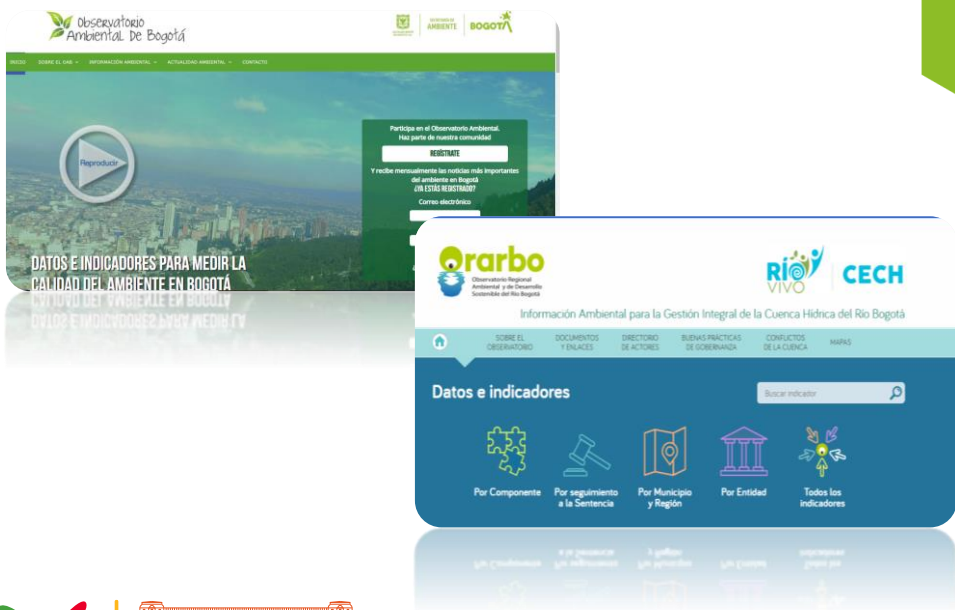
Observatorio Ambiental De Bogotá

SECRETARÍA DE AMBIENTE | BOGOTÁ

INICIO SOBRE EL OAB INFORMACIÓN AMBIENTAL ACTUALIDAD AMBIENTAL CONTACTO

Reproducir

Participa en el Observatorio Ambiental. Haz parte de nuestra comunidad

REGÍSTRATE

Y recibe mensualmente las noticias más importantes del ambiente en Bogotá
¿YA ESTÁS REGISTRADO?

Correo electrónico

DATOS E INDICADORES PARA MEDIR LA CALIDAD DEL AMBIENTE EN BOGOTÁ

Orarbo
Observatorio Regional Ambiental y de Desarrollo Sostenible del Río Bogotá

RÍO VIVO | CECH

Información Ambiental para la Gestión Integral de la Cuenca Hídrica del Río Bogotá

SOBRE EL OBSERVATORIO DOCUMENTOS Y ENLACES DIRECTORIO DE ACTORES BUENAS PRÁCTICAS DE GOBERNANZA CONFLICTOS DE LA CUENCA MAPAS

Datos e indicadores

Buscar indicador

Por Componente
Por seguimiento a la Sentencia
Por Municipio y Región
Por Entidad
Todos los indicadores